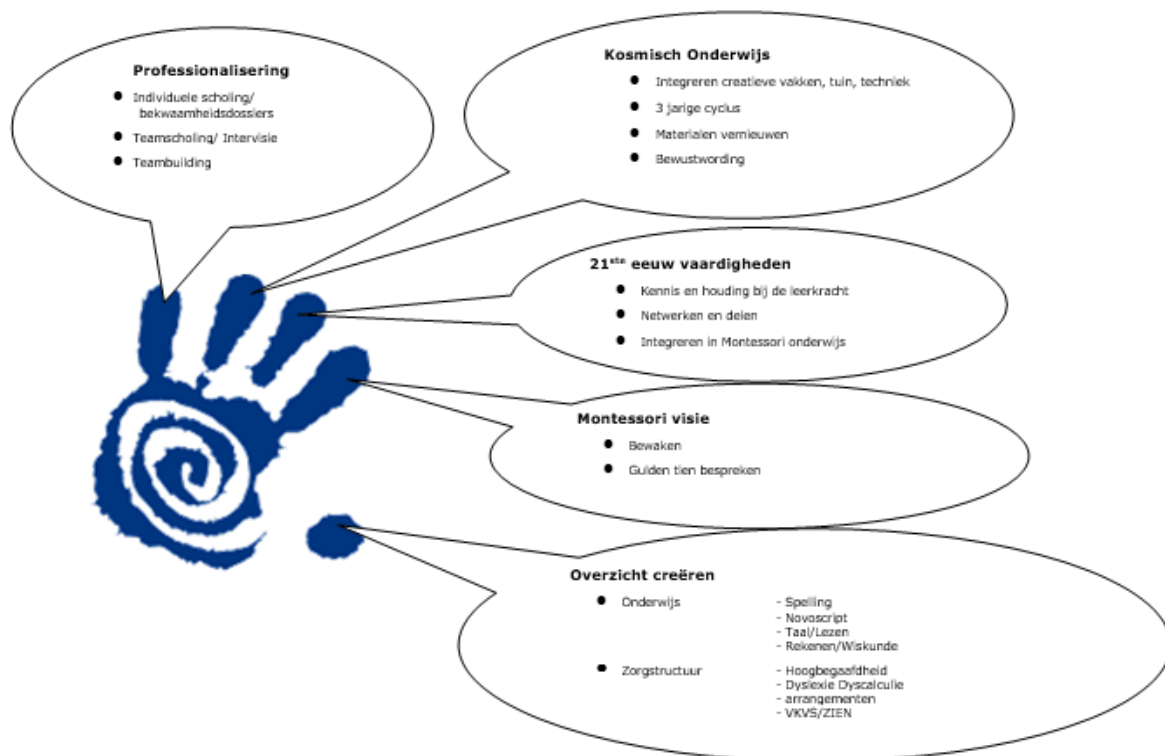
Professionalisering

- Individuele scholing/ bekwaamheidsdossiers
- Teamscholing/ Intervisie
- Teambuilding

Kosmisch Onderwijs

- Integreren creatieve vakken, tuin, techniek
- 3 jarige cyclus
- Materialen vernieuwen
- Bewustwording

21$^{ste}$ eeuw vaardigheden

- Kennis en houding bij de leerkracht
- Netwerken en delen
- Integreren in Montessori onderwijs

Montessori visie

- Bewaken
- Gulden tien bespreken

Overzicht creëren

- Onderwijs
  - Spelling
  - Novoscript
  - Taal/Lezen
  - Rekenen/Wiskunde
- Zorgstructuur
  - Hoogbegaafdheid
  - Dyslexie Dyscalculie
  - arrangementen
  - VKVS/ZIEN